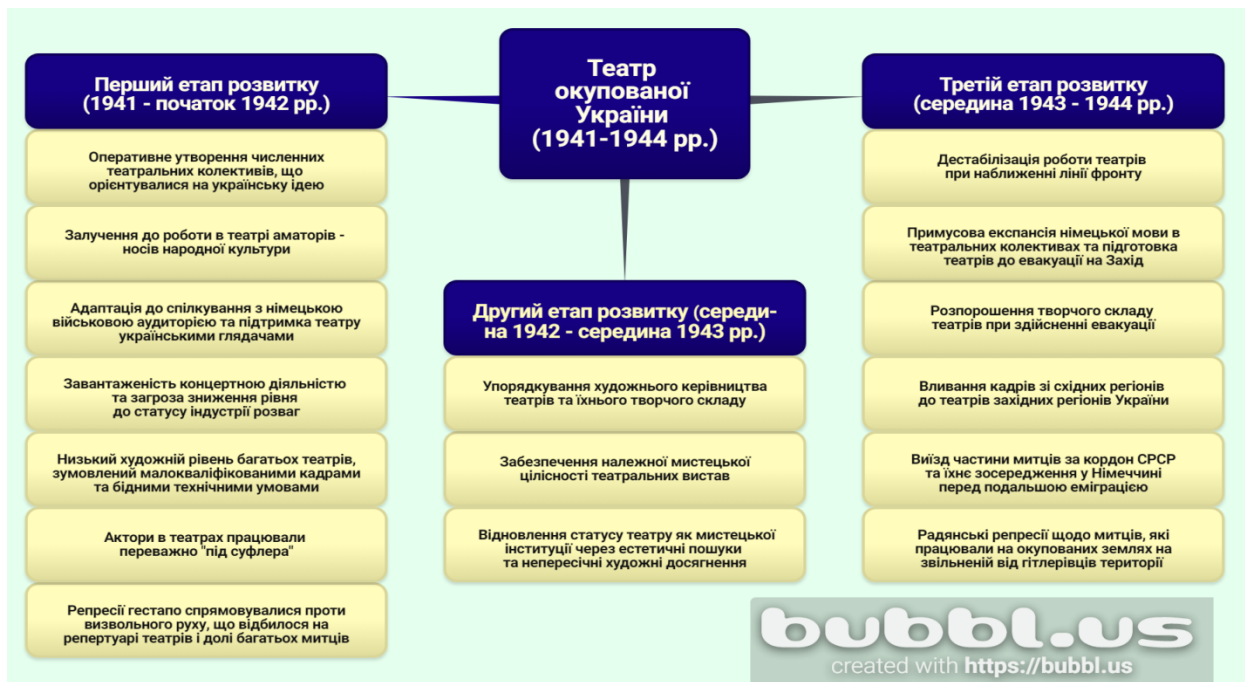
Театр окупованої України (1941-1944 рр.)

Перший етап розвитку (1941 - початок 1942 рр.)

Оперативне утворення численних театральних колективів, що орієнтувалися на українську ідею

Залучення до роботи в театрі аматорів - носів народної культури

Адаптація до спілкування з німецькою військовою аудиторією та підтримка театру українськими глядачами

Завантаженість концертною діяльністю та загроза зниження рівня до статусу індустрії розваг

Низький художній рівень багатьох театрів, зумовлений малокваліфікованими кадрами та бідними технічними умовами

Актори в театрах працювали переважно "під суфлера"

Репресії гестапо спрямовувалися проти визвольного руху, що відбилося на репертуарі театрів і долі багатьох митців

Другий етап розвитку (середина 1942 - середина 1943 рр.)

Упорядкування художнього керівництва театрів та їхнього творчого складу

Забезпечення належної мистецької цілісності театральних вистав

Відновлення статусу театру як мистецької інституції через естетичні пошуки та непересічні художні досягнення

Третій етап розвитку (середина 1943 - 1944 рр.)

Дестабілізація роботи театрів при наближенні лінії фронту

Примусова експансія німецької мови в театральних колективах та підготовка театрів до евакуації на Захід

Розпорошення творчого складу театрів при здійсненні евакуації

Вливання кадрів зі східних регіонів до театрів західних регіонів України

Виїзд частини митців за кордон СРСР та їхнє зосередження у Німеччині перед подальшою еміграцією

Радянські репресії щодо митців, які працювали на окупованих землях на звільненій від гітлерівців території

bubbl.us
created with https://bubbl.us